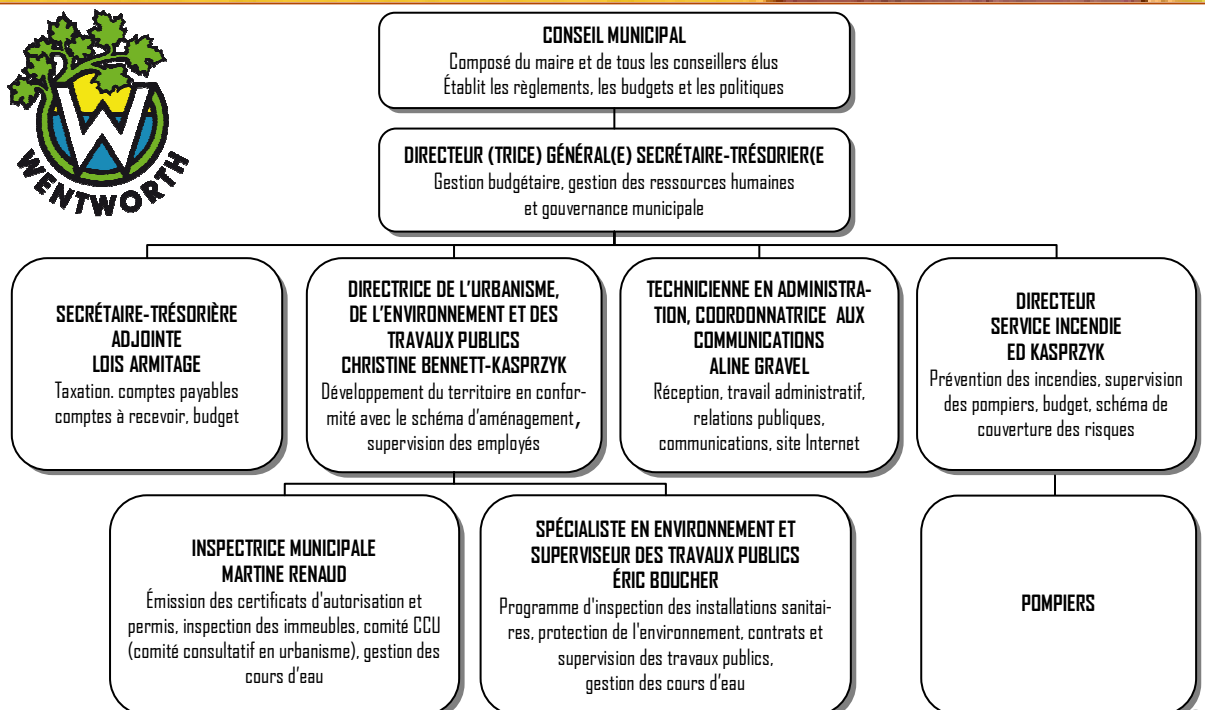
WENTWORTH

CONSEIL MUNICIPAL
Composé du maire et de tous les conseillers élus
Établit les règlements, les budgets et les politiques

DIRECTEUR (TRICE) GÉNÉRAL(E) SECRÉTAIRE-TRÉSORIER(E
Gestion budgétaire, gestion des ressources humaines et gouvernance municipale

SECRÉTAIRE-TRÉSORIÈRE ADJOINTE
LOIS ARMITAGE
Taxation. comptes payables comptes à recevoir, budget

DIRECTRICE DE L'URBANISME, DE L'ENVIRONNEMENT ET DES TRAVAUX PUBLICS
CHRISTINE BENNETT-KASPRZYK
Développement du territoire en conformité avec le schéma d'aménagement, supervision des employés

TECHNICIENNE EN ADMINISTRATION, COORDONNATRICE AUX COMMUNICATIONS
ALINE GRAVEL
Réception, travail administratif, relations publiques, communications, site Internet

DIRECTEUR
SERVICE INCENDIE
ED KASPRZYK
Prévention des incendies, supervision des pompiers, budget, schéma de couverture des risques

INSPECTRICE MUNICIPALE
MARTINE RENAUD
Émission des certificats d'autorisation et permis, inspection des immeubles, comité CCU (comité consultatif en urbanisme), gestion des cours d'eau

SPÉCIALISTE EN ENVIRONNEMENT ET SUPERVISEUR DES TRAVAUX PUBLICS
ÉRIC BOUCHER
Programme d'inspection des installations sanitaires, protection de l'environnement, contrats et supervision des travaux publics, gestion des cours d'eau

POMPIERS